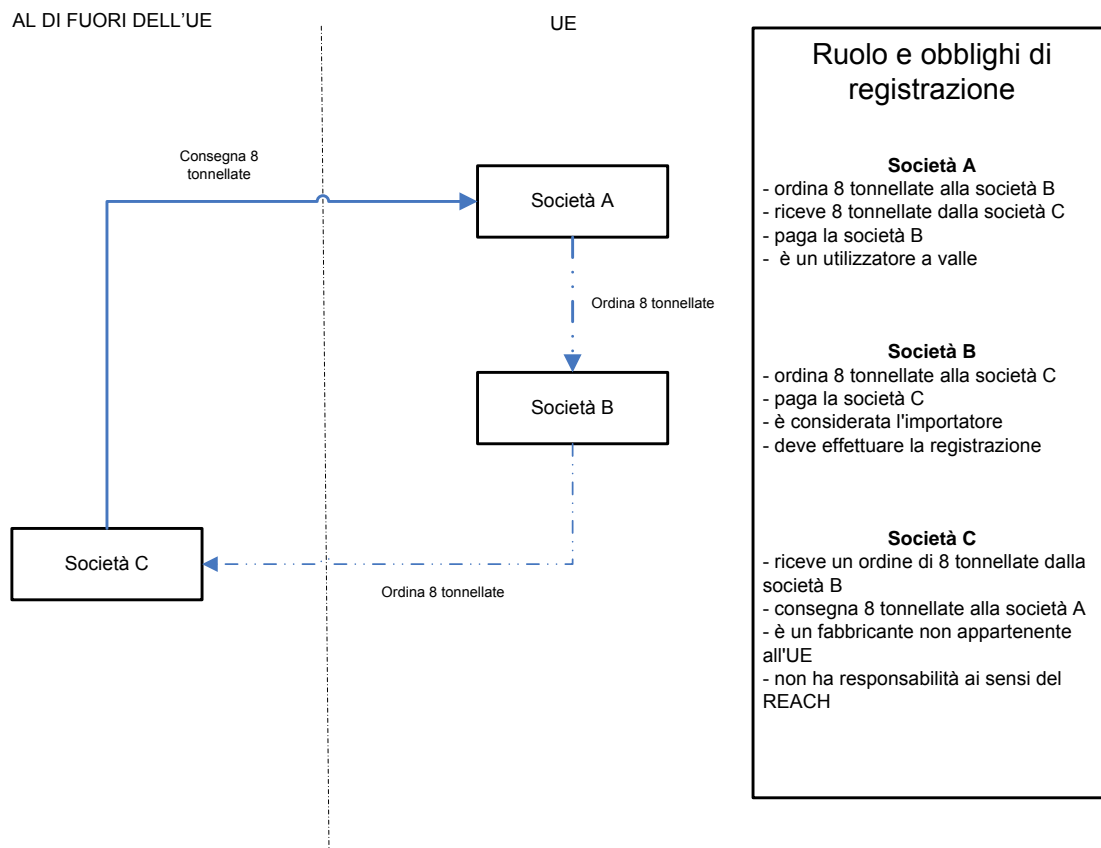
AL DI FUORI DELL'UE

UE

Consegna 8 tonnellate

Società A

Ordina 8 tonnellate

Società B

Società C

Ordina 8 tonnellate

Ruolo e obblighi di registrazione

Società A
- ordina 8 tonnellate alla società B
- riceve 8 tonnellate dalla società C
- paga la società B
- è un utilizzatore a valle

Società B
- ordina 8 tonnellate alla società C
- paga la società C
- è considerata l'importatore
- deve effettuare la registrazione

Società C
- riceve un ordine di 8 tonnellate dalla società B
- consegna 8 tonnellate alla società A
- è un fabbricante non appartenente all'UE
- non ha responsabilità ai sensi del REACH